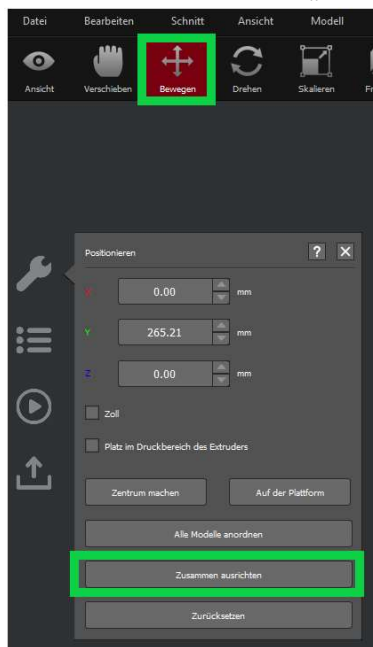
Datei Bearbeiten Schnitt Ansicht Modell

Ansicht Verschieben Bewegen Drehen Skalieren Fr

Positionieren ? X

X 0.00 mm

Y 265.21 mm

Z 0.00 mm

Zoll

Platz im Druckbereich des Extruders

Zentrum machen

Auf der Plattform

Alle Modelle anordnen

Zusammen ausrichten

Zurücksetzen